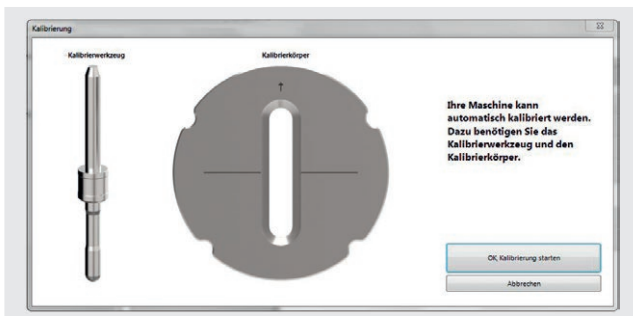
Kalibrierung

Kalibrierwerkzeug

Kalibrierkörper

Ihre Maschine kann automatisch kalibriert werden. Dazu benötigen Sie das Kalibrierwerkzeug und den Kalibrierkörper.

OK, Kalibrierung starten

Abbrechen